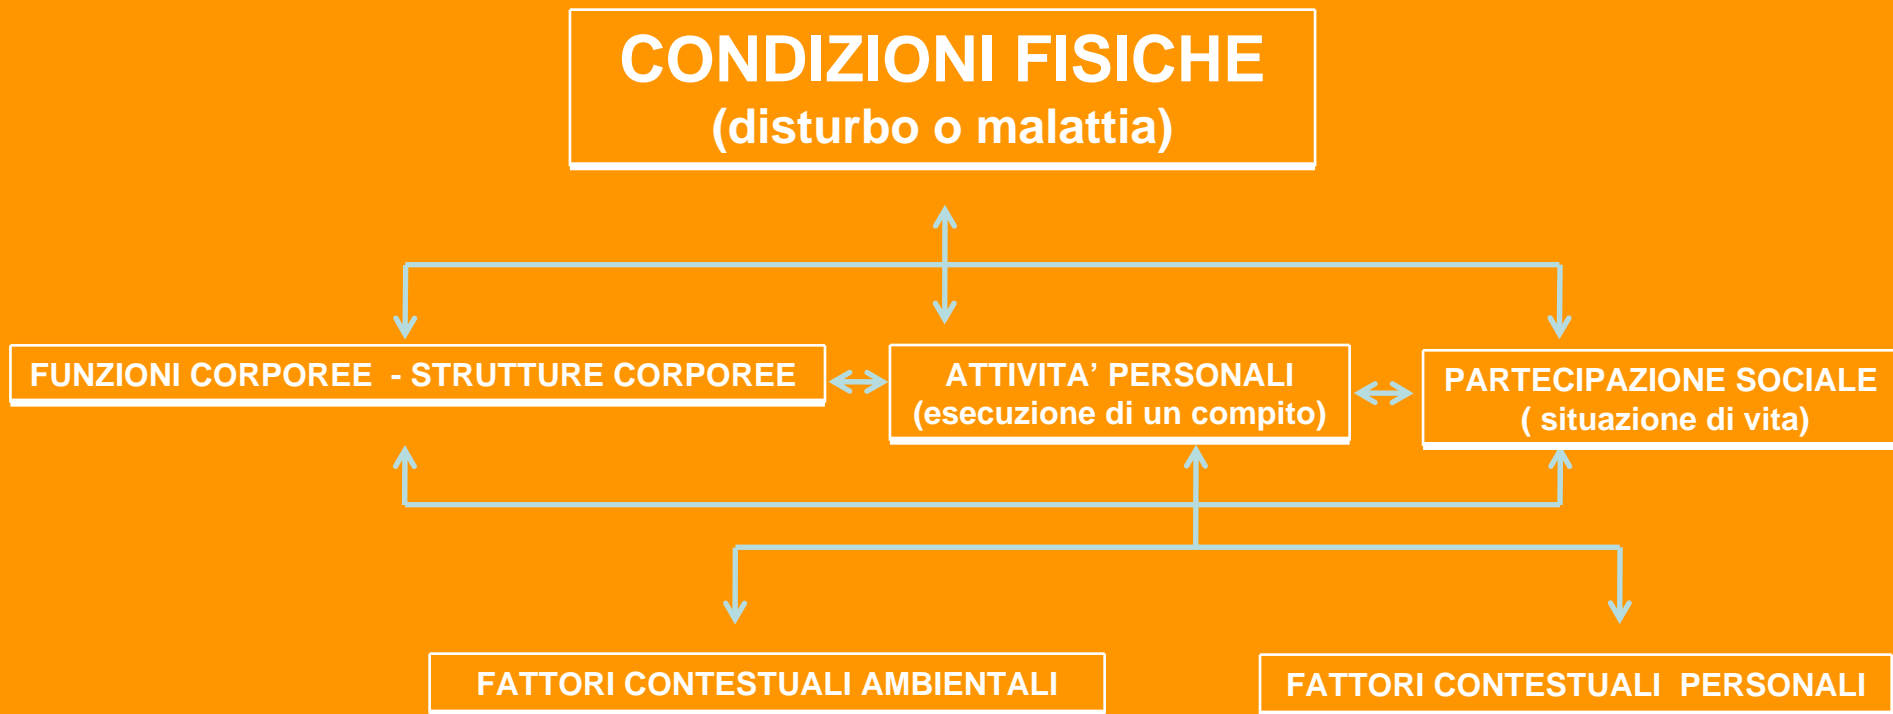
CONDIZIONI FISICHE
(disturbo o malattia)

FUNZIONI CORPOREE - STRUTTURE CORPOREE

ATTIVITA' PERSONALI
(esecuzione di un compito)

PARTECIPAZIONE SOCIALE
( situazione di vita)

FATTORI CONTESTUALI AMBIENTALI

FATTORI CONTESTUALI PERSONALI